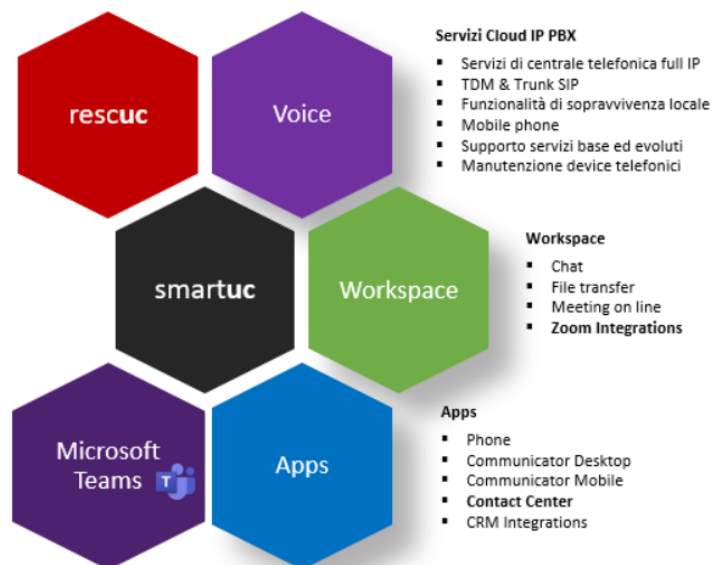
rescuc

Voice

smartuc

Workspace

Microsoft Teams

Apps

**Servizi Cloud IP PBX**
- Servizi di centrale telefonica full IP
- TDM & Trunk SIP
- Funzionalità di sopravvivenza locale
- Mobile phone
- Supporto servizi base ed evoluti
- Manutenzione device telefonici

**Workspace**
- Chat
- File transfer
- Meeting on line
- **Zoom Integrations**

**Apps**
- Phone
- Communicator Desktop
- Communicator Mobile
- **Contact Center**
- CRM Integrations